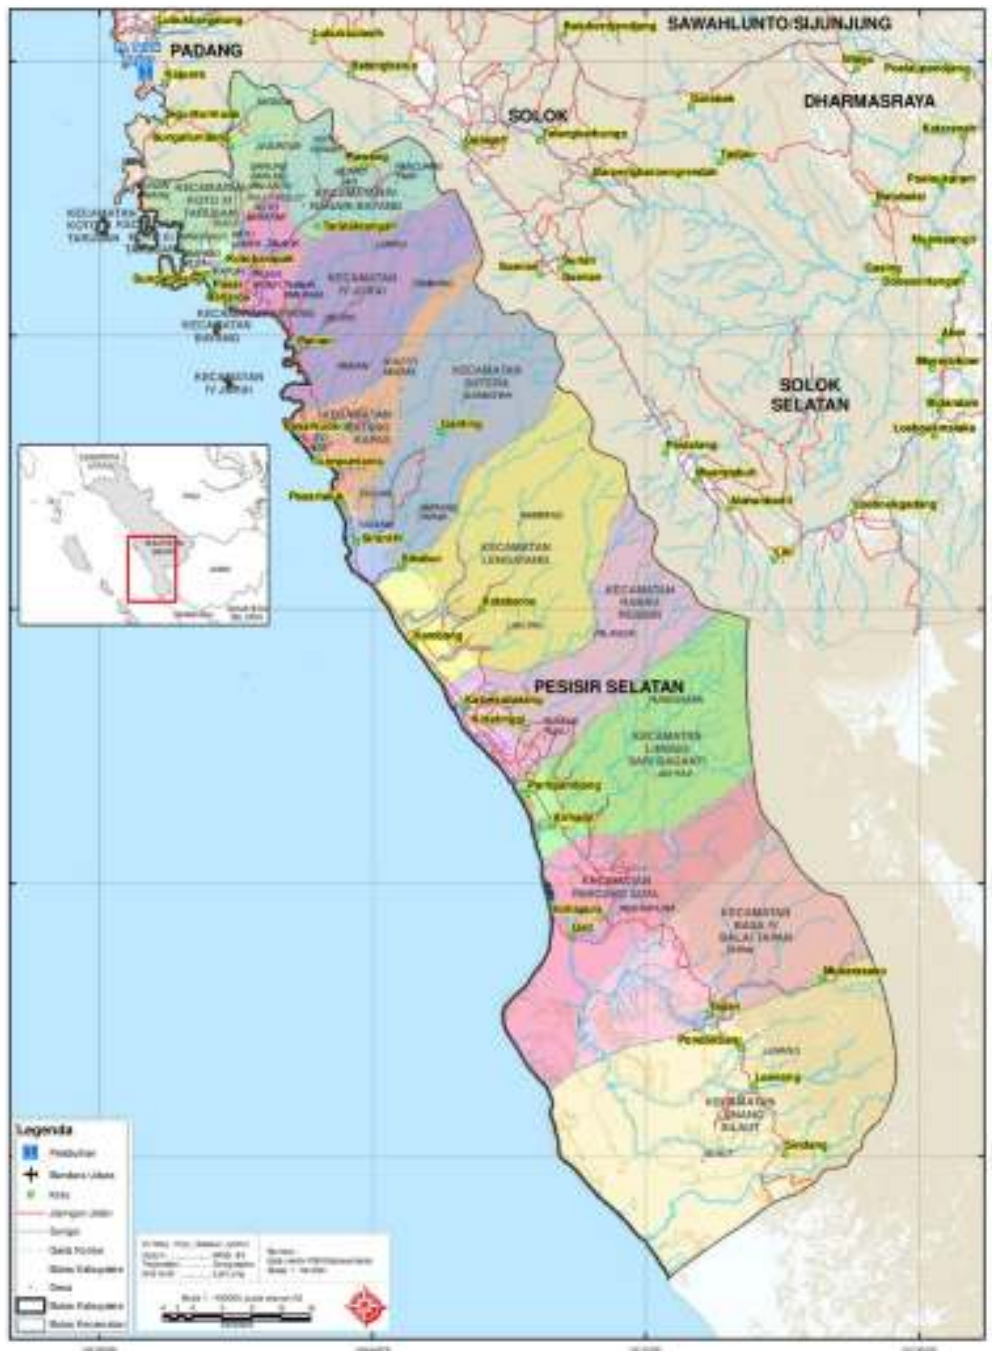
SAWAHLUNTO/SIJUNJUNG

PADANG

DHARMASRAYA

SOLOK

SOLOK SELATAN

KECAMATAN KOTO XI TARUSAN

KECAMATAN KOTO XI TARUSAN

KECAMATAN BAYANG

KECAMATAN IV JURAI

KECAMATAN IV JURAI

KECAMATAN BAYANG UTARA

KECAMATAN BATANG KAPAS

KECAMATAN SUTERA

KECAMATAN LENGAYANG

KECAMATAN RANAH PESISIR

PESISIR SELATAN

KECAMATAN LINGGO SARI BAGANTI

KECAMATAN PANCUNG SOAL

KECAMATAN BASA IV BALAI TAPAN

KECAMATAN LUNANG SILAUT

Painan

Kambang

Balai Selasa

Tapan

Legenda

Pelabuhan

Bandara Udara

Kota

Jaringan Jalan

Sungai

Batas Kabupaten

Batas Kecamatan

Desa

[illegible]